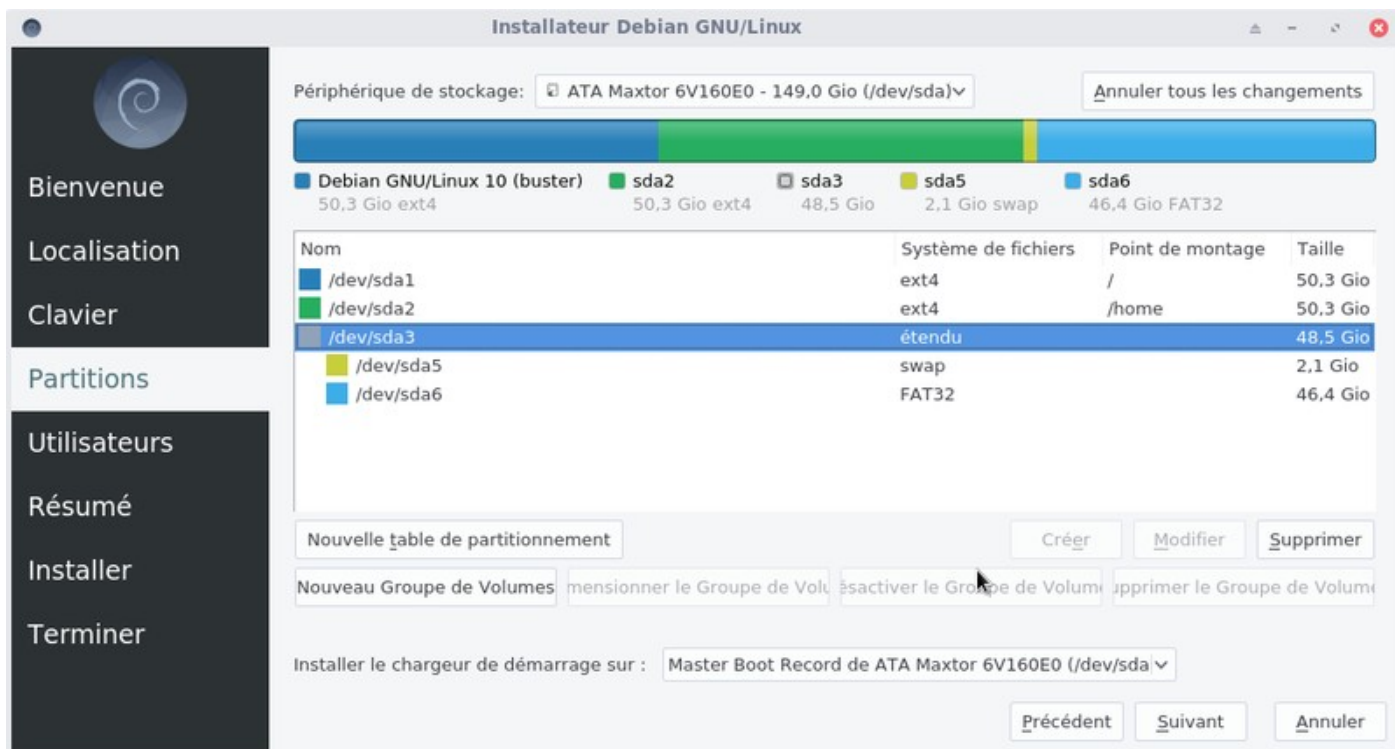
Installateur Debian GNU/Linux

Bienvenue
Localisation
Clavier
Partitions
Utilisateurs
Résumé
Installer
Terminer

Périphérique de stockage: ATA Maxtor 6V160E0 - 149,0 Gio (/dev/sda)

Annuler tous les changements

Debian GNU/Linux 10 (buster) 50,3 Gio ext4
sda2 50,3 Gio ext4
sda3 48,5 Gio
sda5 2,1 Gio swap
sda6 46,4 Gio FAT32

| Nom | Système de fichiers | Point de montage | Taille |
|---|---|---|---|
| /dev/sda1 | ext4 | / | 50,3 Gio |
| /dev/sda2 | ext4 | /home | 50,3 Gio |
| /dev/sda3 | étendu | | 48,5 Gio |
| /dev/sda5 | swap | | 2,1 Gio |
| /dev/sda6 | FAT32 | | 46,4 Gio |

Nouvelle table de partitionnement
Créer
Modifier
Supprimer

Nouveau Groupe de Volumes
mensionner le Groupe de Volu
ésactiver le Groupe de Volume
upprimer le Groupe de Volume

Installer le chargeur de démarrage sur : Master Boot Record de ATA Maxtor 6V160E0 (/dev/sda

Précédent
Suivant
Annuler